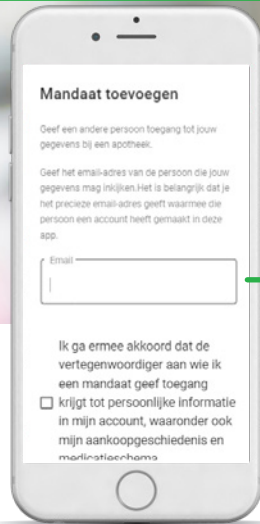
Mandaat toevoegen

Geef een andere persoon toegang tot jouw gegevens bij een apotheek.

Geef het email-adres van de persoon die jouw gegevens mag inkijken.Het is belangrijk dat je het precieze email-adres geeft waarmee die persoon een account heeft gemaakt in deze app.

Email

Ik ga ermee akkoord dat de vertegenwoordiger aan wie ik een mandaat geef toegang krijgt tot persoonlijke informatie in mijn account, waaronder ook mijn aankoopgeschiedenis en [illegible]